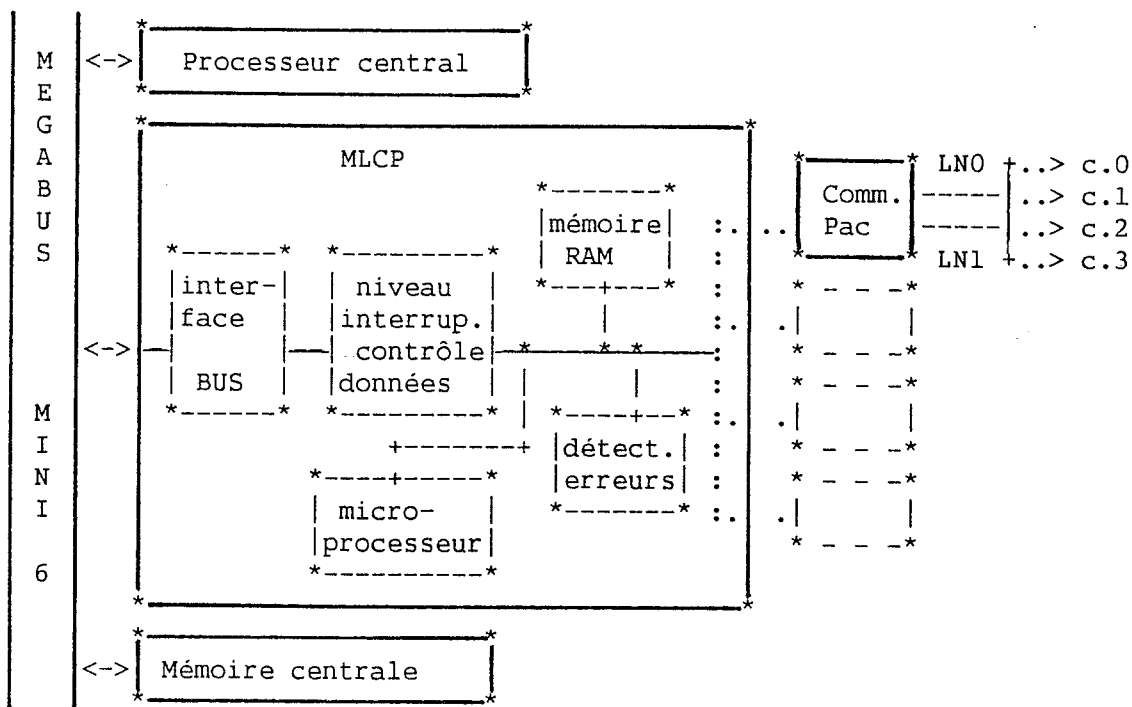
M E G A B U S

M I N I 6

<-> Processeur central

MLCP

mémoire RAM

Comm. Pac

LN0 ..> c.0
..> c.1
..> c.2
LN1 ..> c.3

interface BUS

niveau interrup. contrôle données

<->

détect. erreurs

microprocesseur

<-> Mémoire centrale